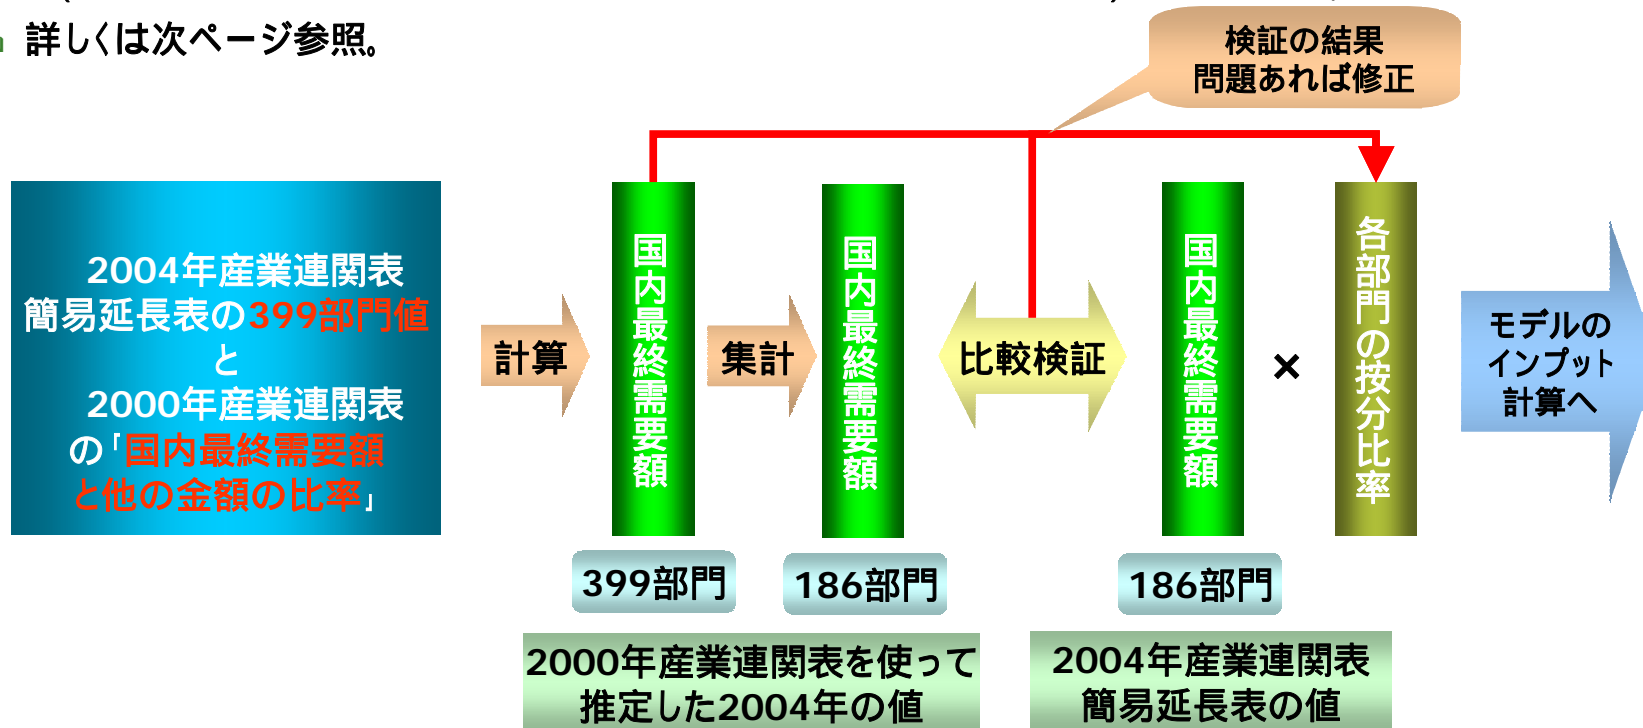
詳しくは次ページ参照。

検証の結果
問題あれば修正

2004年産業連関表
簡易延長表の399部門値
と
2000年産業連関表
の「国内最終需要額
と他の金額の比率」

計算

国内最終需要額

集計

国内最終需要額

比較検証

国内最終需要額

×

各部門の按分比率

モデルの
インプット
計算へ

399部門

186部門

186部門

2000年産業連関表を使って
推定した2004年の値

2004年産業連関表
簡易延長表の値